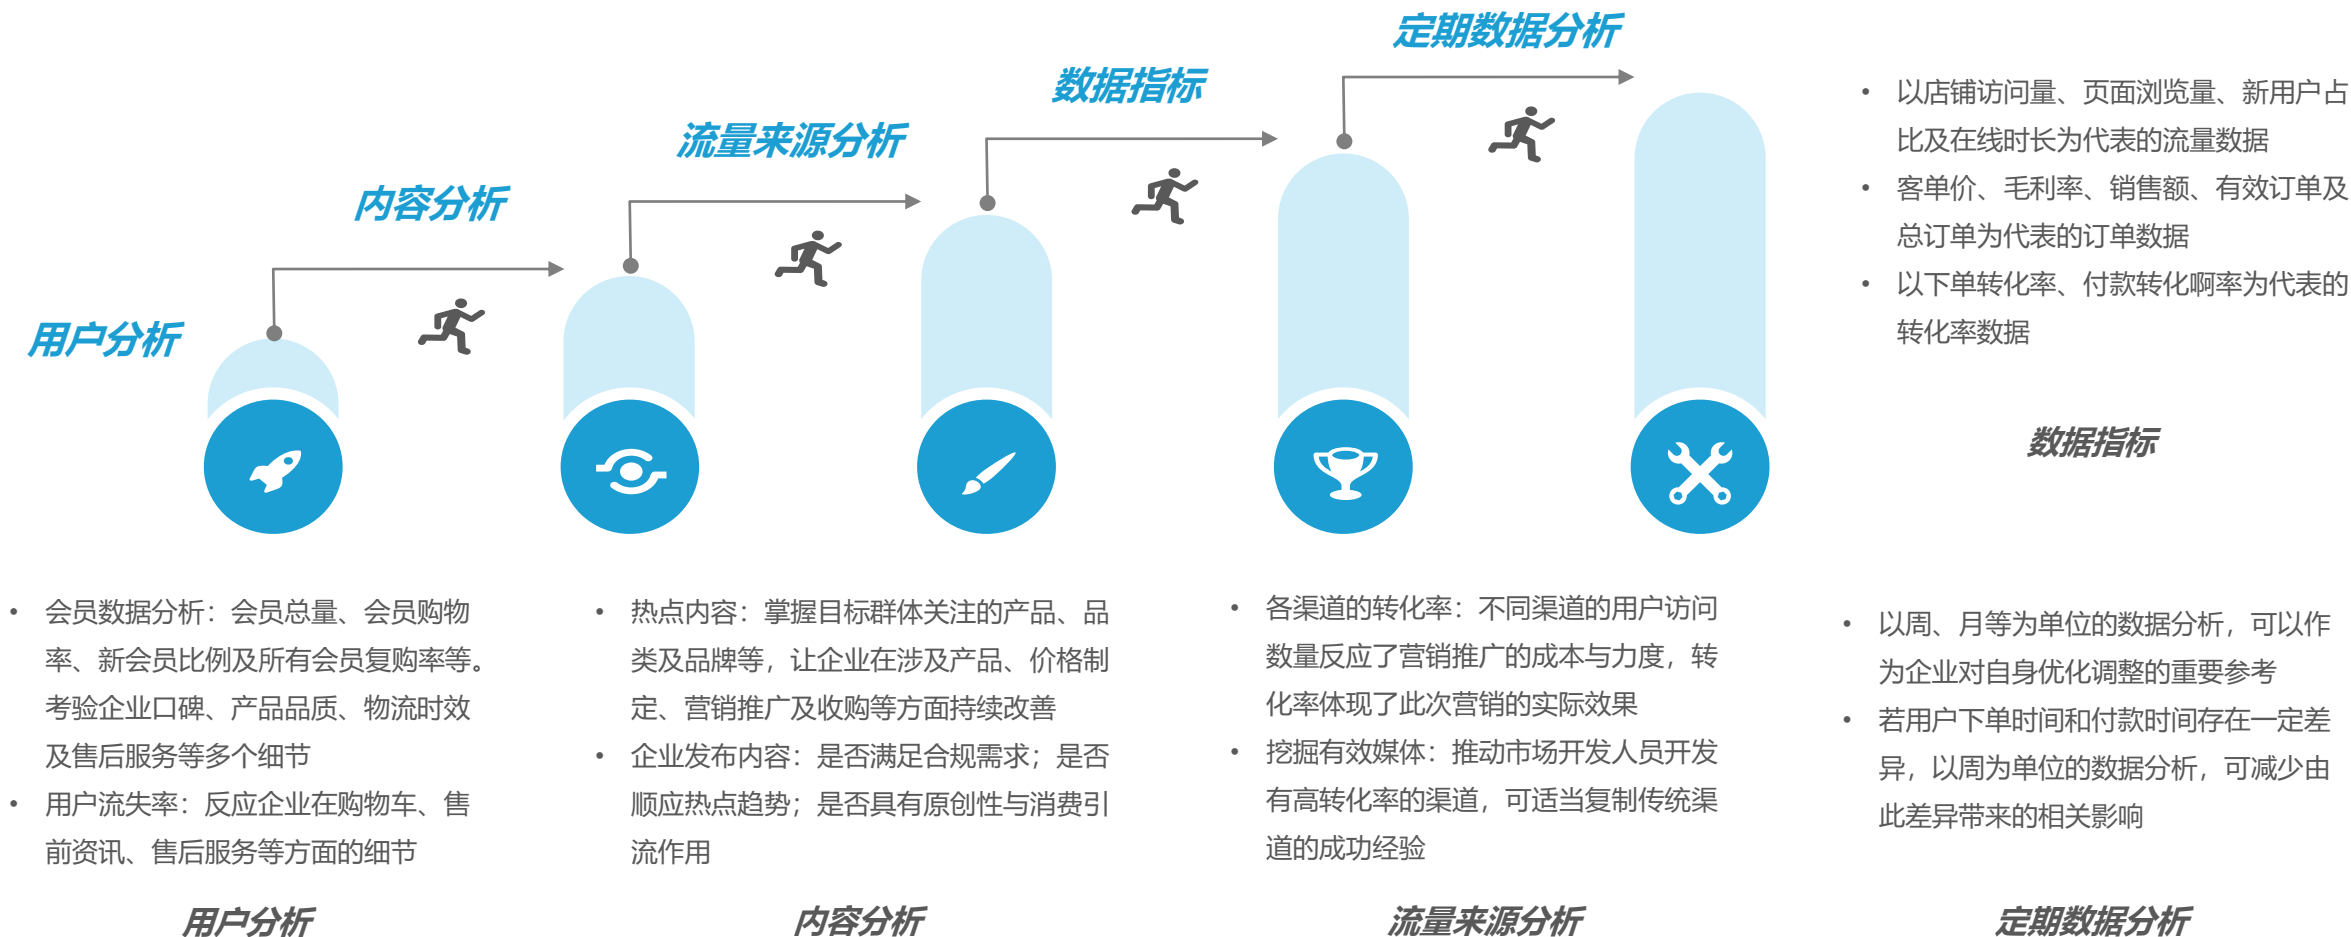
定期数据分析

数据指标

流量来源分析

内容分析

用户分析

• 以店铺访问量、页面浏览量、新用户占比及在线时长为代表的流量数据
• 客单价、毛利率、销售额、有效订单及总订单为代表的订单数据
• 以下单转化率、付款转化啊率为代表的转化率数据

数据指标

• 会员数据分析：会员总量、会员购物率、新会员比例及所有会员复购率等。考验企业口碑、产品品质、物流时效及售后服务等多个细节
• 用户流失率：反应企业在购物车、售前资讯、售后服务等方面的细节

用户分析

• 热点内容：掌握目标群体关注的产品、品类及品牌等，让企业在涉及产品、价格制定、营销推广及收购等方面持续改善
• 企业发布内容：是否满足合规需求；是否顺应热点趋势；是否具有原创性与消费引流作用

内容分析

• 各渠道的转化率：不同渠道的用户访问数量反应了营销推广的成本与力度，转化率体现了此次营销的实际效果
• 挖掘有效媒体：推动市场开发人员开发有高转化率的渠道，可适当复制传统渠道的成功经验

流量来源分析

• 以周、月等为单位的数据分析，可以作为企业对自身优化调整的重要参考
• 若用户下单时间和付款时间存在一定差异，以周为单位的数据分析，可减少由此差异带来的相关影响

定期数据分析